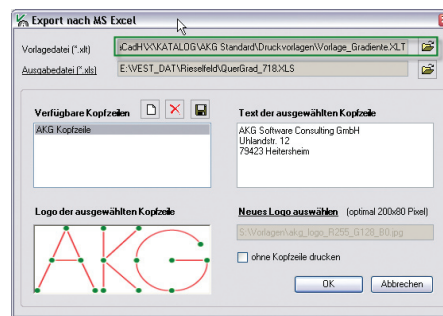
Export nach MS Excel

Vorlagedatei (*.xlt) ıCadH\X\KATALOG\AKG Standard\Druckvorlagen\Vorlage_Gradiente.XLT

Ausgabedatei (*.xls) E:\WEST_DAT\Rieselfeld\QuerGrad_718.XLS

Verfügbare Kopfzeilen

AKG Kopfzeile

Text der ausgewählten Kopfzeile

AKG Software Consulting GmbH
Uhlandstr. 12
79423 Heitersheim

Logo der ausgewählten Kopfzeile

AKG

Neues Logo auswählen (optimal 200x80 Pixel)

S:\Vorlagen\akg_logo_R255_G128_80.jpg

ohne Kopfzeile drucken

OK

Abbrechen